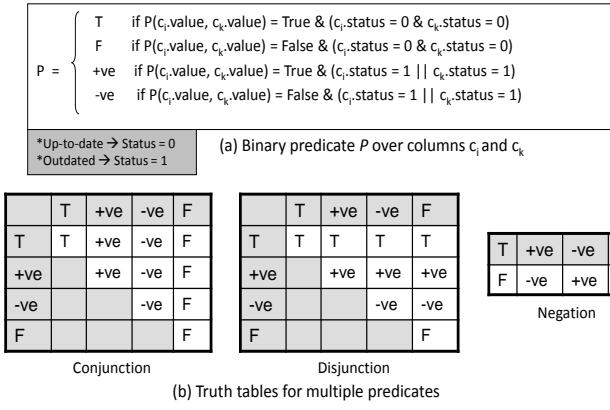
$P = \begin{cases} T & \text{if } P(c_i.\text{value}, c_k.\text{value}) = \text{True } \& \ (c_i.\text{status} = 0 \ \& \ c_k.\text{status} = 0) \\ F & \text{if } P(c_i.\text{value}, c_k.\text{value}) = \text{False } \& \ (c_i.\text{status} = 0 \ \& \ c_k.\text{status} = 0) \\ +ve & \text{if } P(c_i.\text{value}, c_k.\text{value}) = \text{True } \& \ (c_i.\text{status} = 1 \ || \ c_k.\text{status} = 1) \\ -ve & \text{if } P(c_i.\text{value}, c_k.\text{value}) = \text{False } \& \ (c_i.\text{status} = 1 \ || \ c_k.\text{status} = 1) \end{cases}$

*Up-to-date → Status = 0
*Outdated → Status = 1

(a) Binary predicate *P* over columns $c_i$ and $c_k$

| | T | +ve | -ve | F |
|---|---|---|---|---|
| T | T | +ve | -ve | F |
| +ve | | +ve | -ve | F |
| -ve | | | -ve | F |
| F | | | | F |

Conjunction

| | T | +ve | -ve | F |
|---|---|---|---|---|
| T | T | T | T | T |
| +ve | | +ve | +ve | +ve |
| -ve | | | -ve | -ve |
| F | | | | F |

Disjunction

| T | +ve | -ve |
|---|---|---|
| F | -ve | +ve |

Negation

(b) Truth tables for multiple predicates